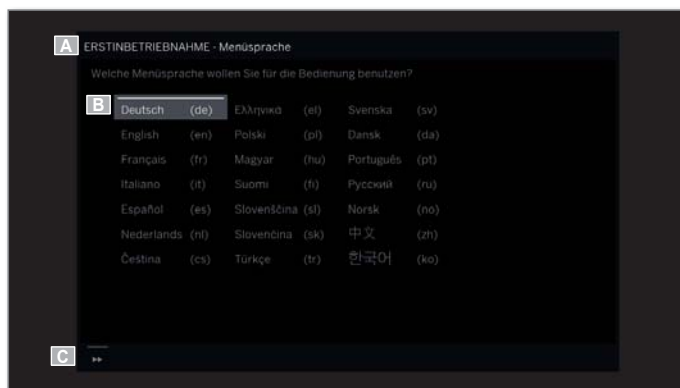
A ERSTINBETRIEBNAHME - Menüsprache

Welche Menüsprache wollen Sie für die Bedienung benutzen?

B

| Deutsch | (de) | Ελληνικά | (el) | Svenska | (sv) |
|---|---|---|---|---|---|
| English | (en) | Polski | (pl) | Dansk | (da) |
| Français | (fr) | Magyar | (hu) | Português | (pt) |
| Italiano | (it) | Suomi | (fi) | Русский | (ru) |
| Español | (es) | Slovenščina | (sl) | Norsk | (no) |
| Nederlands | (nl) | Slovenčina | (sk) | 中文 | (zh) |
| Čeština | (cs) | Türkçe | (tr) | 한국어 | (ko) |

C ▸▸